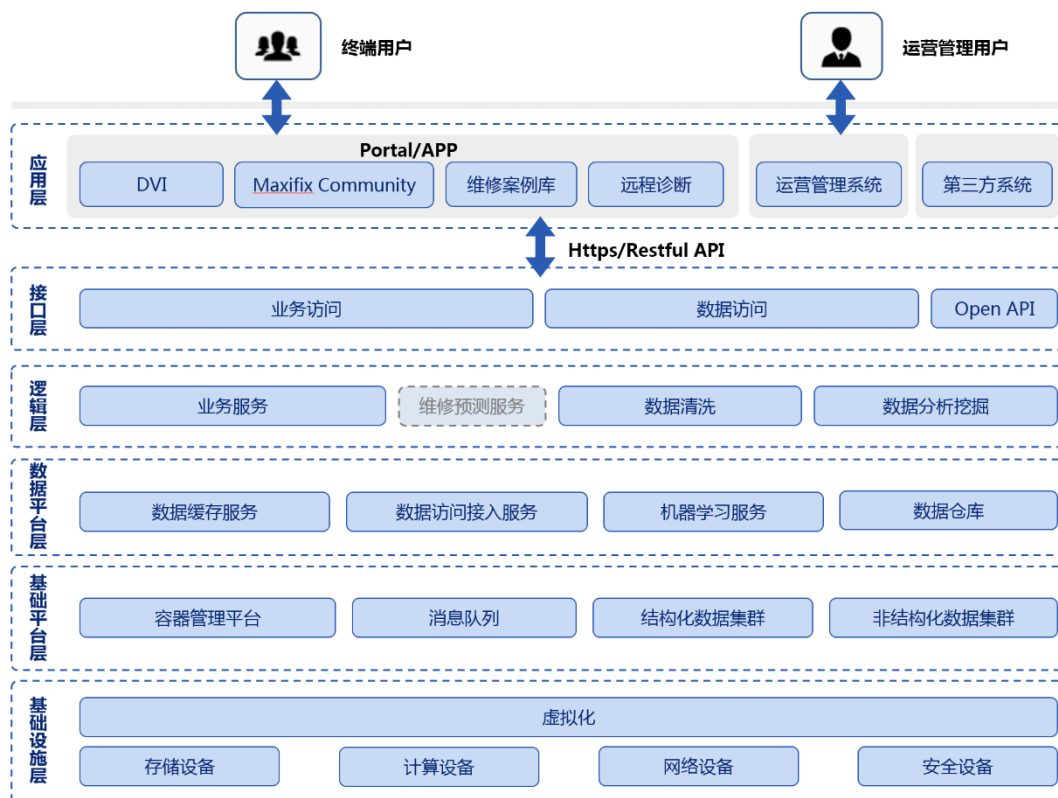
终端用户

运营管理用户

应用层

Portal/APP

DVI

Maxifix Community

维修案例库

远程诊断

运营管理系统

第三方系统

Https/Restful API

接口层

业务访问

数据访问

Open API

逻辑层

业务服务

维修预测服务

数据清洗

数据分析挖掘

数据平台层

数据缓存服务

数据访问接入服务

机器学习服务

数据仓库

基础平台层

容器管理平台

消息队列

结构化数据集群

非结构化数据集群

基础设施层

虚拟化

存储设备

计算设备

网络设备

安全设备